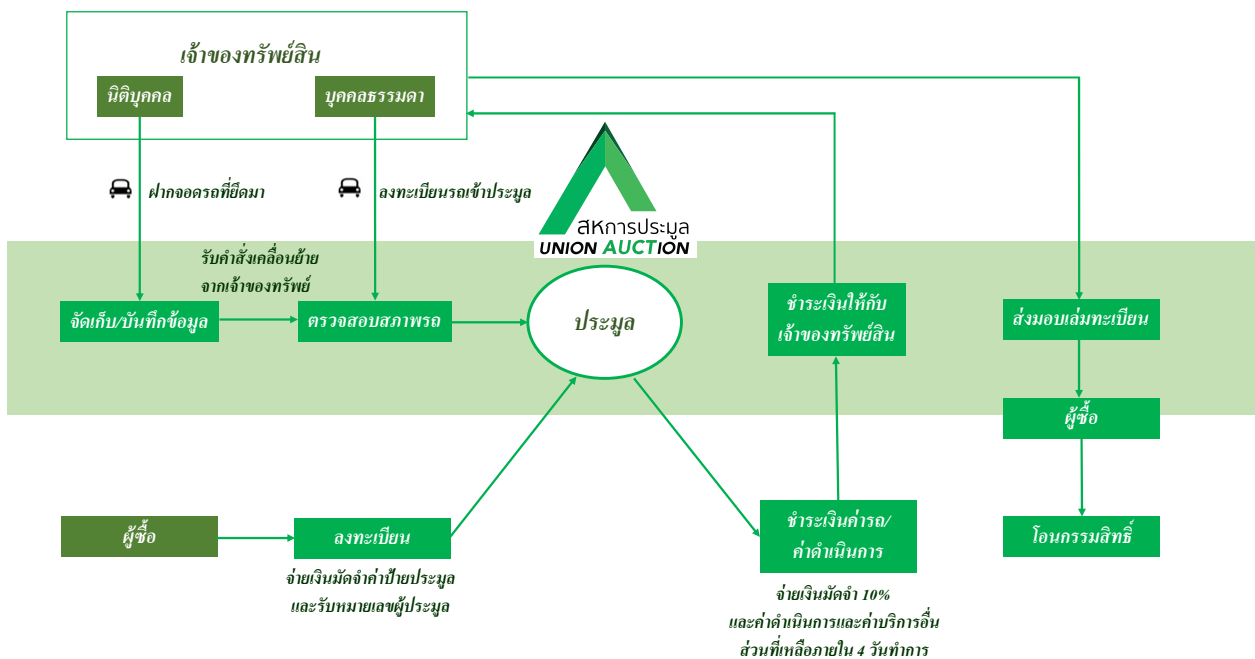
เจ้าของทรัพย์สิน

นิติบุคคล

บุคคลธรรมดา

ฝากจอดรถที่ยึดมา

ลงทะเบียนรถเข้าประมูล

สหการประมูล
UNION AUCTION

รับคำสั่งเคลื่อนย้าย จากเจ้าของทรัพย์

จัดเก็บ/บันทึกข้อมูล

ตรวจสอบสภาพรถ

ประมูล

ชำระเงินให้กับ เจ้าของทรัพย์สิน

ส่งมอบเล่มทะเบียน

ผู้ซื้อ

ผู้ซื้อ

ลงทะเบียน

จ่ายเงินมัดจำค่าป้ายประมูล และรับหมายเลขผู้ประมูล

ชำระเงินค่ารถ/ ค่าดำเนินการ

จ่ายเงินมัดจำ 10% และค่าดำเนินการและค่าบริการอื่น ส่วนที่เหลือภายใน 4 วันทำการ

โอนกรรมสิทธิ์